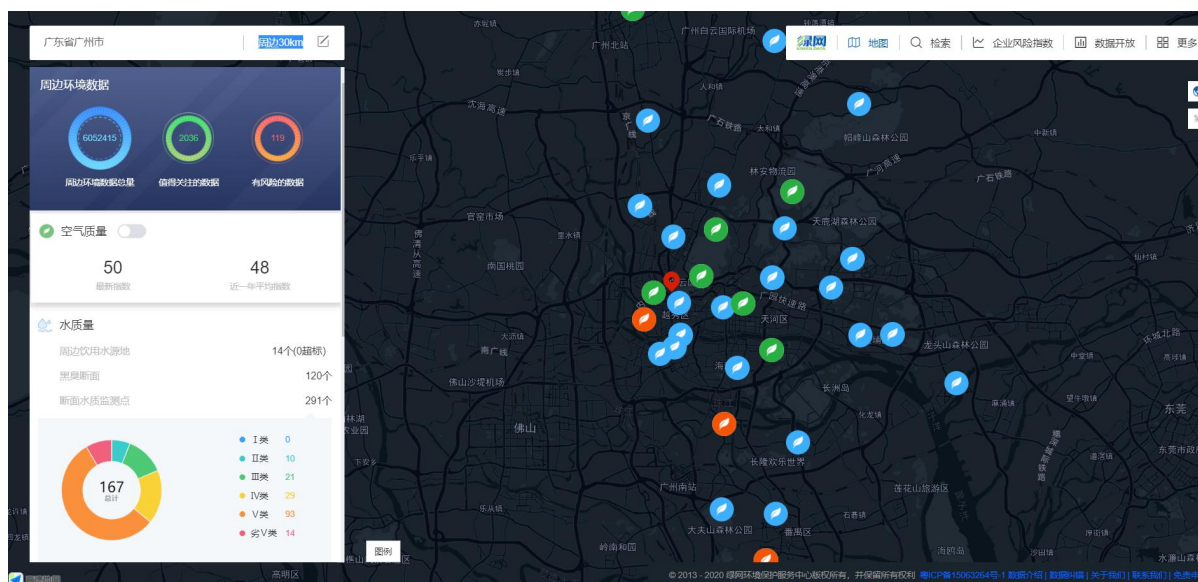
广东省广州市 周边30km

绿网 地图 检索 企业风险指数 数据开放 更多

周边环境数据

6052415
周边环境数据总量

2036
值得关注的数据

119
有风险的数据

空气质量

50
最新指数

48
近一年平均指数

水质量

周边饮用水源地 14个(0超标)

黑臭断面 120个

断面水质监测点 291个

167
总计

| | |
|---|---|
| Ⅰ类 | 0 |
| Ⅱ类 | 10 |
| Ⅲ类 | 21 |
| Ⅳ类 | 29 |
| Ⅴ类 | 93 |
| 劣Ⅴ类 | 14 |

图例

广州北站 广州白云国际机场 人和镇 太和镇 帽峰山森林公园 林安物流园 天鹿湖森林公园 南国桃园 官窑市场 佛山沙堤机场 佛山 天河区 龙头山森林公园 长洲岛 东莞 长隆欢乐世界 广州南站 大夫山森林公园 番禺区 莲花山旅游区 高明区 广州快速路 广石铁路

© 2013 - 2020 绿网环境保护服务中心版权所有，并保留所有权利 粤ICP备15063264号-1 数据介绍 | 数据说明 | 关于我们 | 联系我们 | 免责声明